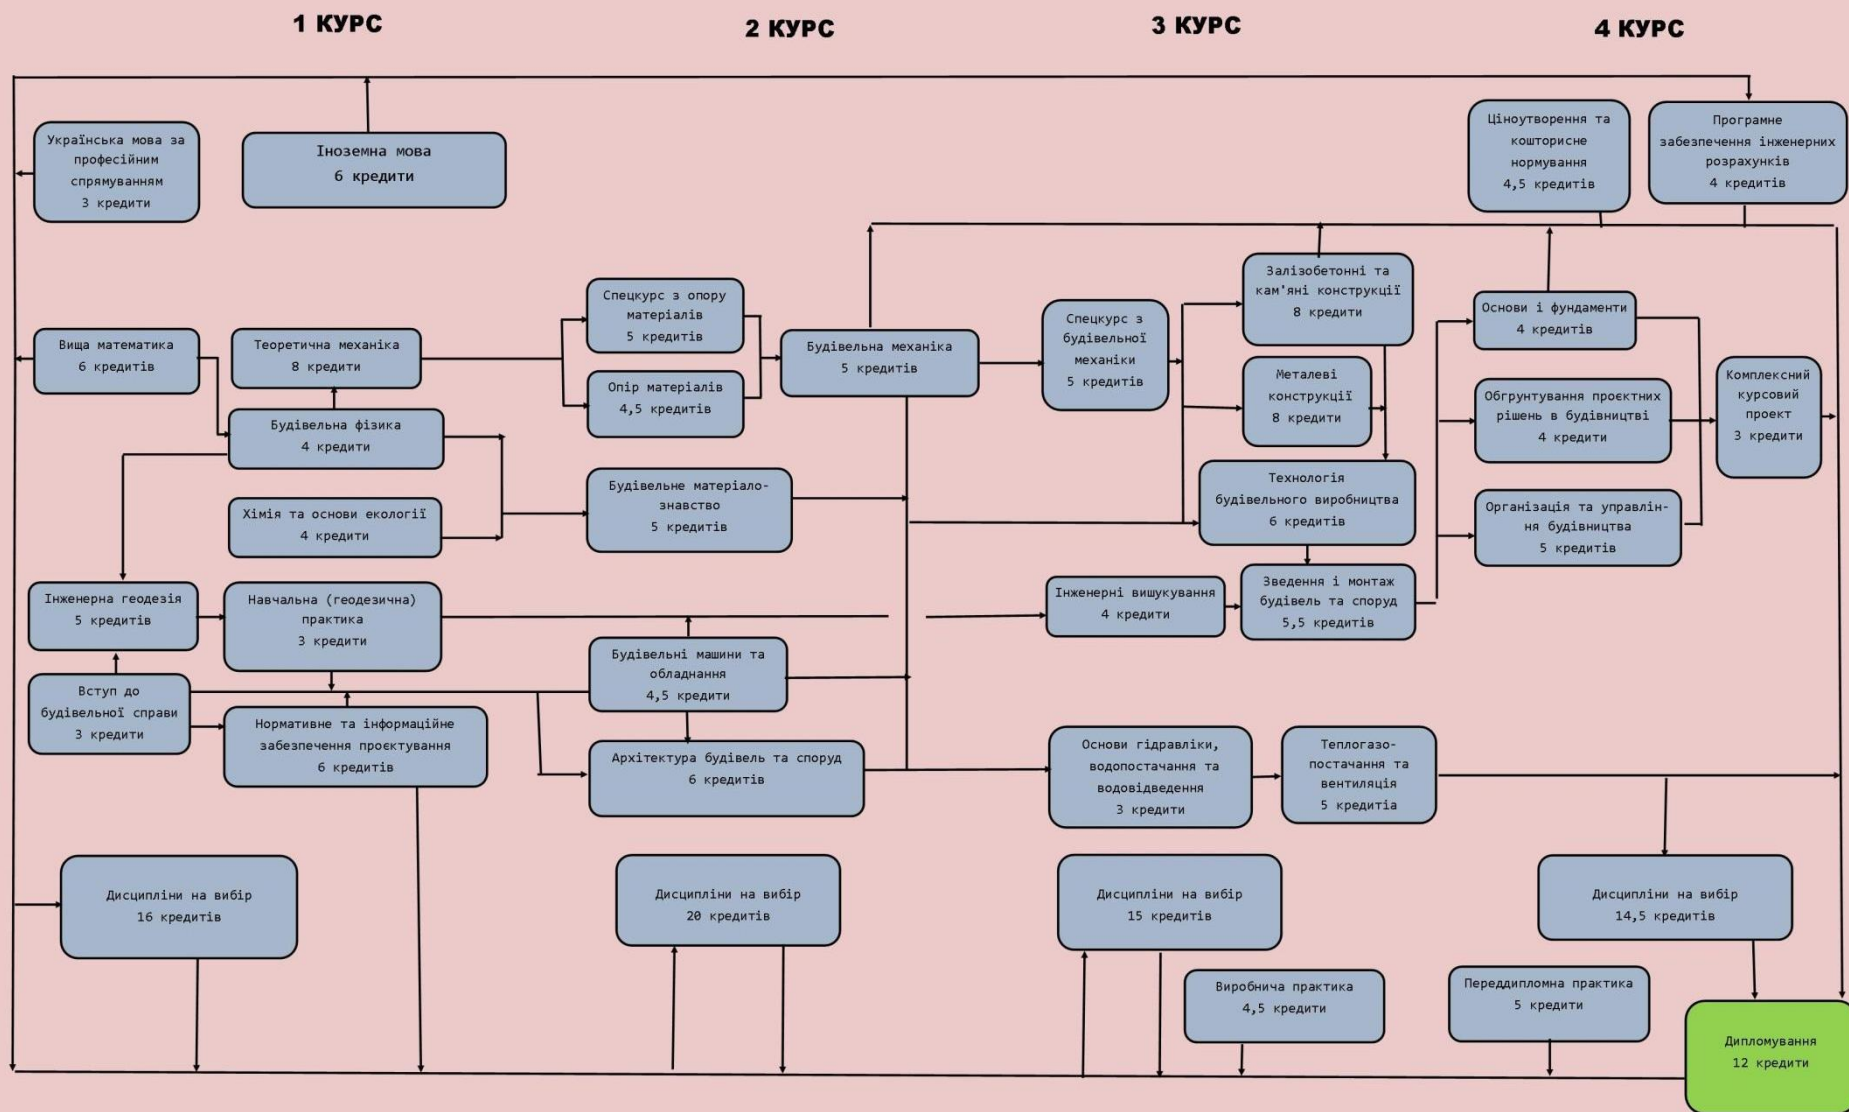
1 КУРС

2 КУРС

3 КУРС

4 КУРС

Українська мова за професійним спрямуванням
3 кредити

Іноземна мова
6 кредити

Ціноутворення та кошторисне нормування
4,5 кредитів

Програмне забезпечення інженерних розрахунків
4 кредитів

Вища математика
6 кредитів

Теоретична механіка
8 кредитів

Спецкурс з опору матеріалів
5 кредитів

Опір матеріалів
4,5 кредитів

Будівельна механіка
5 кредитів

Спецкурс з будівельної механіки
5 кредитів

Залізобетонні та кам'яні конструкції
8 кредити

Металеві конструкції
8 кредити

Основи і фундаменти
4 кредитів

Обгрунтування проєктних рішень в будівництві
4 кредитів

Комплексний курсовий проект
3 кредити

Будівельна фізика
4 кредити

Хімія та основи екології
4 кредити

Будівельне матеріалознавство
5 кредитів

Технологія будівельного виробництва
6 кредитів

Організація та управління будівництва
5 кредитів

Інженерна геодезія
5 кредитів

Навчальна (геодезична) практика
3 кредити

Інженерні вишукування
4 кредитів

Зведення і монтаж будівель та споруд
5,5 кредитів

Вступ до будівельної справи
3 кредити

Будівельні машини та обладнання
4,5 кредити

Нормативне та інформаційне забезпечення проєктування
6 кредитів

Архітектура будівель та споруд
6 кредитів

Основи гідравліки, водопостачання та водовідведення
3 кредити

Теплогазопостачання та вентиляція
5 кредитів

Дисципліни на вибір
16 кредитів

Дисципліни на вибір
20 кредитів

Дисципліни на вибір
15 кредитів

Дисципліни на вибір
14,5 кредитів

Виробнича практика
4,5 кредити

Переддипломна практика
5 кредити

Дипломування
12 кредити